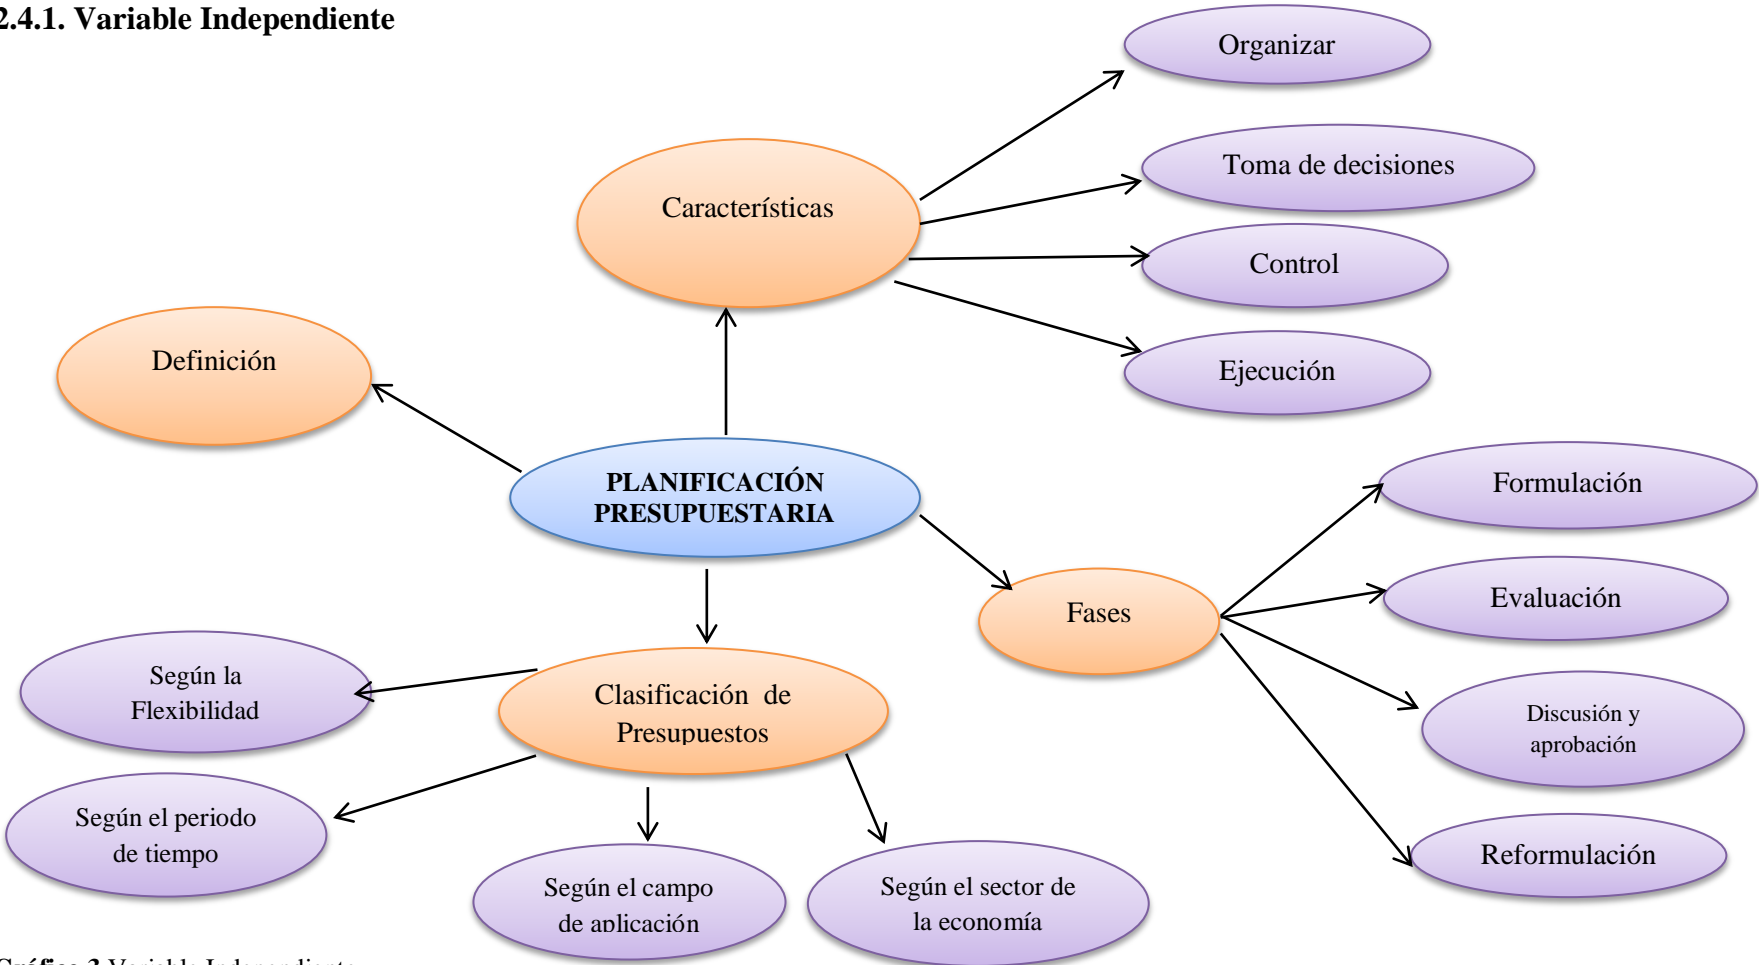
2.4.1. Variable Independiente

Organizar

Toma de decisiones

Características

Control

Definición

Ejecución

PLANIFICACIÓN PRESUPUESTARIA

Formulación

Evaluación

Fases

Según la Flexibilidad

Clasificación de Presupuestos

Discusión y aprobación

Según el periodo de tiempo

Reformulación

Según el campo de aplicación

Según el sector de la economía

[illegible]